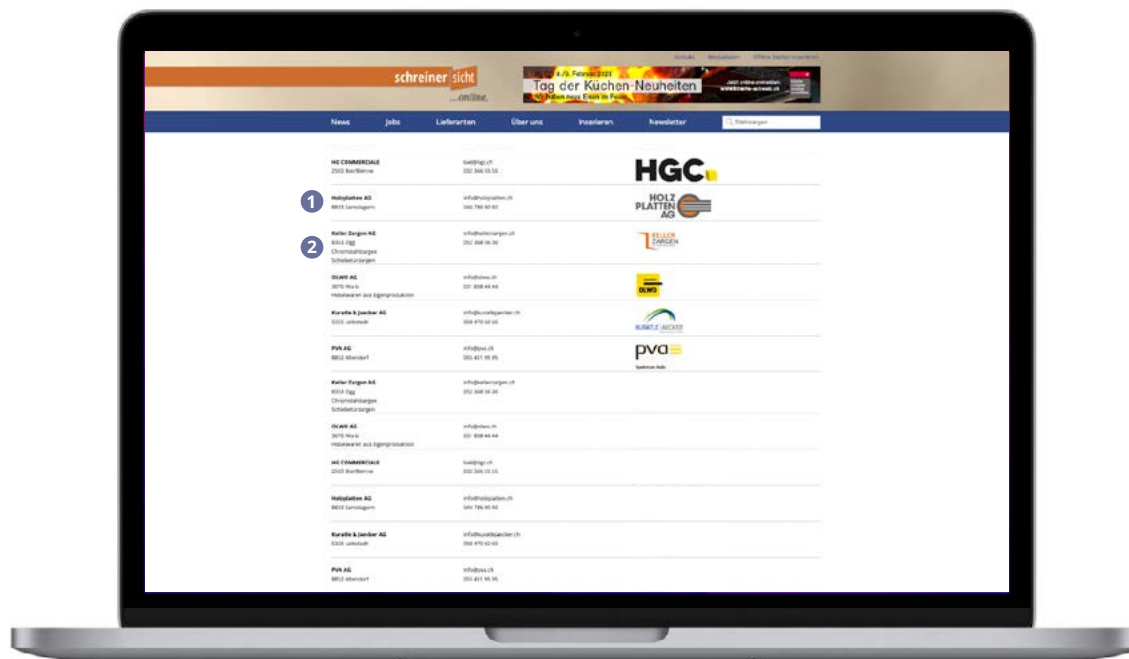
Inhalt Mediadaten Offene Stellen inserieren

schreiner sicht ...online.

4./5. Februar 2021 Tag der Küchen-Neuheiten Jetzt online anmelden

News Jobs Lieferanten Über uns Inserieren Newsletter Suchbegriff

HG COMMERCIALE
2502 Biel/Bienne
biel@hgc.ch
032 366 55 55
HGC

1
Holzplatten AG
8855 Samstagern
info@holzplatten.ch
044 786 90 90
HOLZ PLATTEN AG

2
Keller Zargen AG
8353 Elgg
Chromstahlzargen
Schiebetürzargen
info@kellerzargen.ch
052 368 56 56
KELLER ZARGEN

OLWO AG
3076 Worb
Holzwaren aus Eigenproduktion
info@olwo.ch
031 838 44 44
OLWO

Kuratle & Jaecker AG
5325 Leibstadt
info@kuratlejaecker.ch
056 470 60 60
KURATLE JAECKER

PVA AG
8852 Altendorf
info@pva.ch
055 451 95 95
pva

Keller Zargen AG
8353 Elgg
Chromstahlzargen
Schiebetürzargen
info@kellerzargen.ch
052 368 56 56

OLWO AG
3076 Worb
Holzwaren aus Eigenproduktion
info@olwo.ch
031 838 44 44

HG COMMERCIALE
2502 Biel/Bienne
biel@hgc.ch
032 366 55 55

Holzplatten AG
8855 Samstagern
info@holzplatten.ch
044 786 90 90

Kuratle & Jaecker AG
5325 Leibstadt
info@kuratlejaecker.ch
056 470 60 60

PVA AG
8852 Altendorf
info@pva.ch
055 451 95 95